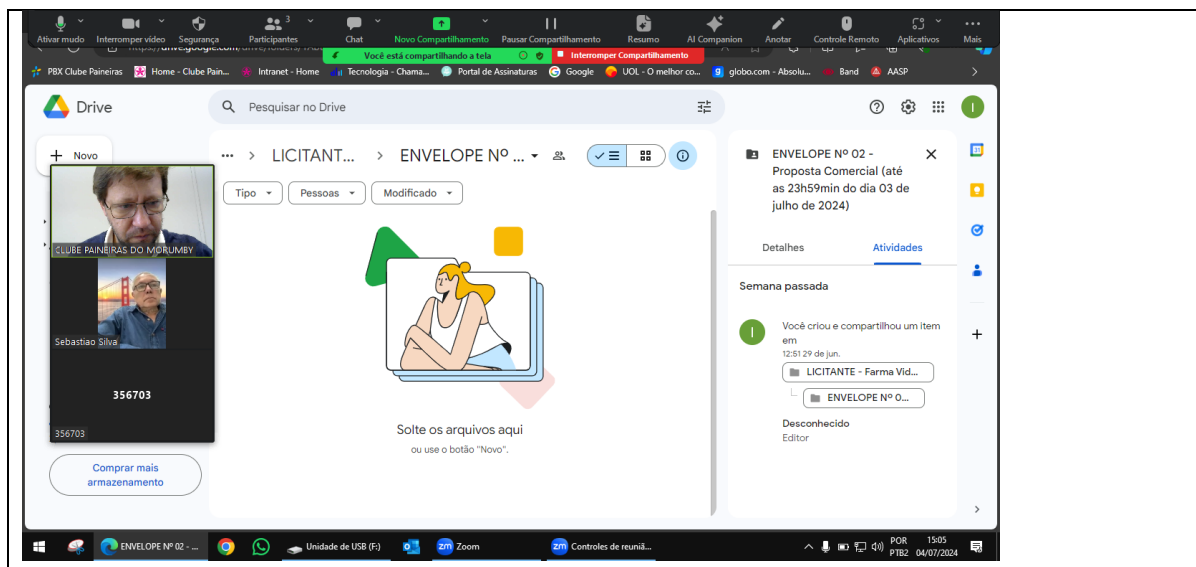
Ativar mudo Interromper vídeo Segurança Participantes 3 Chat Novo Compartilhamento Pausar Compartilhamento Resumo AI Companion Anotar Controle Remoto Aplicativos Mais

Você está compartilhando a tela Interromper Compartilhamento

PBX Clube Paineiras Home - Clube Pain... Intranet - Home Tecnologia - Chama... Portal de Assinaturas Google UOL - O melhor co... globo.com - Absolu... Band AASP

Drive

Pesquisar no Drive

Novo

CLUBE PAINEIRAS DO MORUMBY

Sebastiao Silva

356703

356703

Comprar mais armazenamento

LICITANT... > ENVELOPE Nº ...

Tipo Pessoas Modificado

Solte os arquivos aqui

ou use o botão "Novo".

ENVELOPE Nº 02 - Proposta Comercial (até as 23h59min do dia 03 de julho de 2024)

Detalhes Atividades

Semana passada

Você criou e compartilhou um item em

12:51 29 de jun.

LICITANTE - Farma Vid...

ENVELOPE Nº 0...

Desconhecido

Editor

ENVELOPE Nº 02 - ... Unidade de USB (F:) Zoom Controles de reuniã...

POR PTB2 15:05 04/07/2024